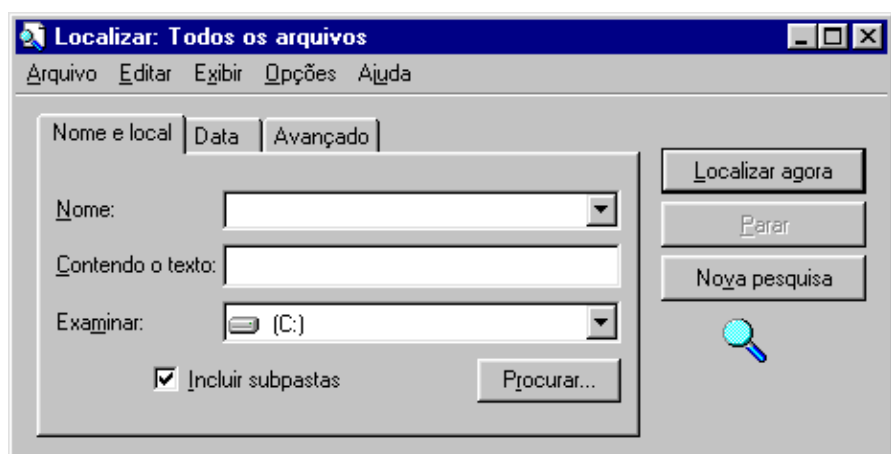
Localizar: Todos os arquivos

Arquivo Editar Exibir Opções Ajuda

Nome e local | Data | Avançado

Nome:

Contendo o texto:

Examinar: (C:)

Incluir subpastas

Procurar...

Localizar agora

Parar

Nova pesquisa